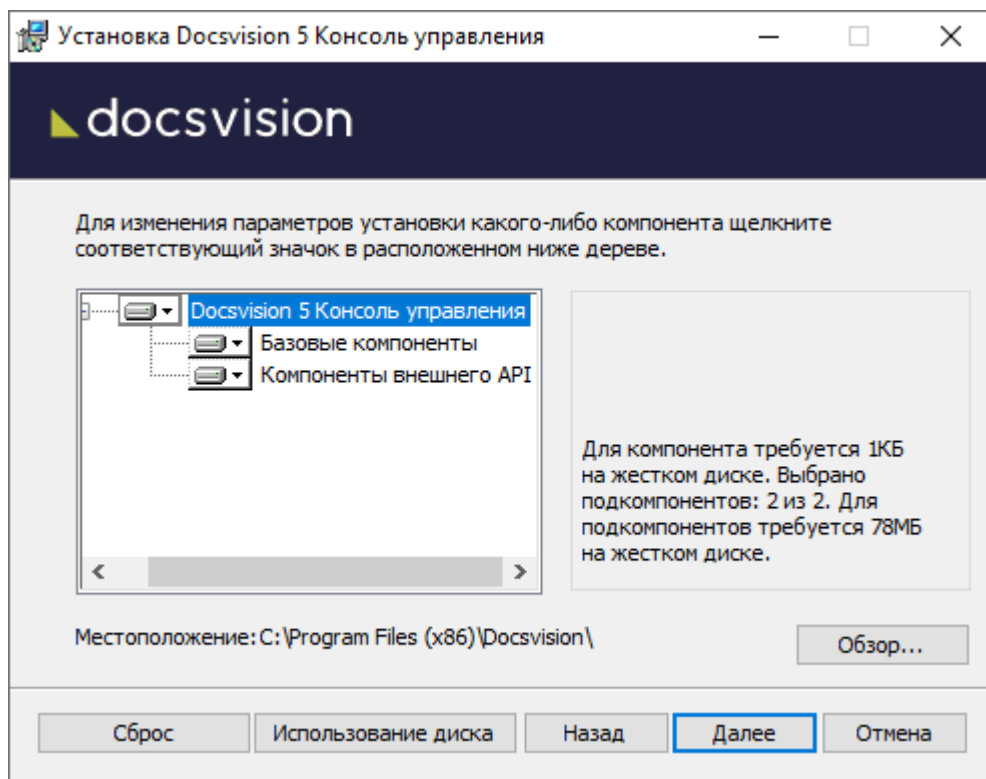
Установка Docsvision 5 Консоль управления

docsvision

Для изменения параметров установки какого-либо компонента щелкните соответствующий значок в расположенном ниже дереве.

Docsvision 5 Консоль управления
Базовые компоненты
Компоненты внешнего API

Для компонента требуется 1КБ на жестком диске. Выбрано подкомпонентов: 2 из 2. Для подкомпонентов требуется 78МБ на жестком диске.

Местоположение: C:\Program Files (x86)\Docsvision\

Обзор...

Сброс | Использование диска | Назад | Далее | Отмена